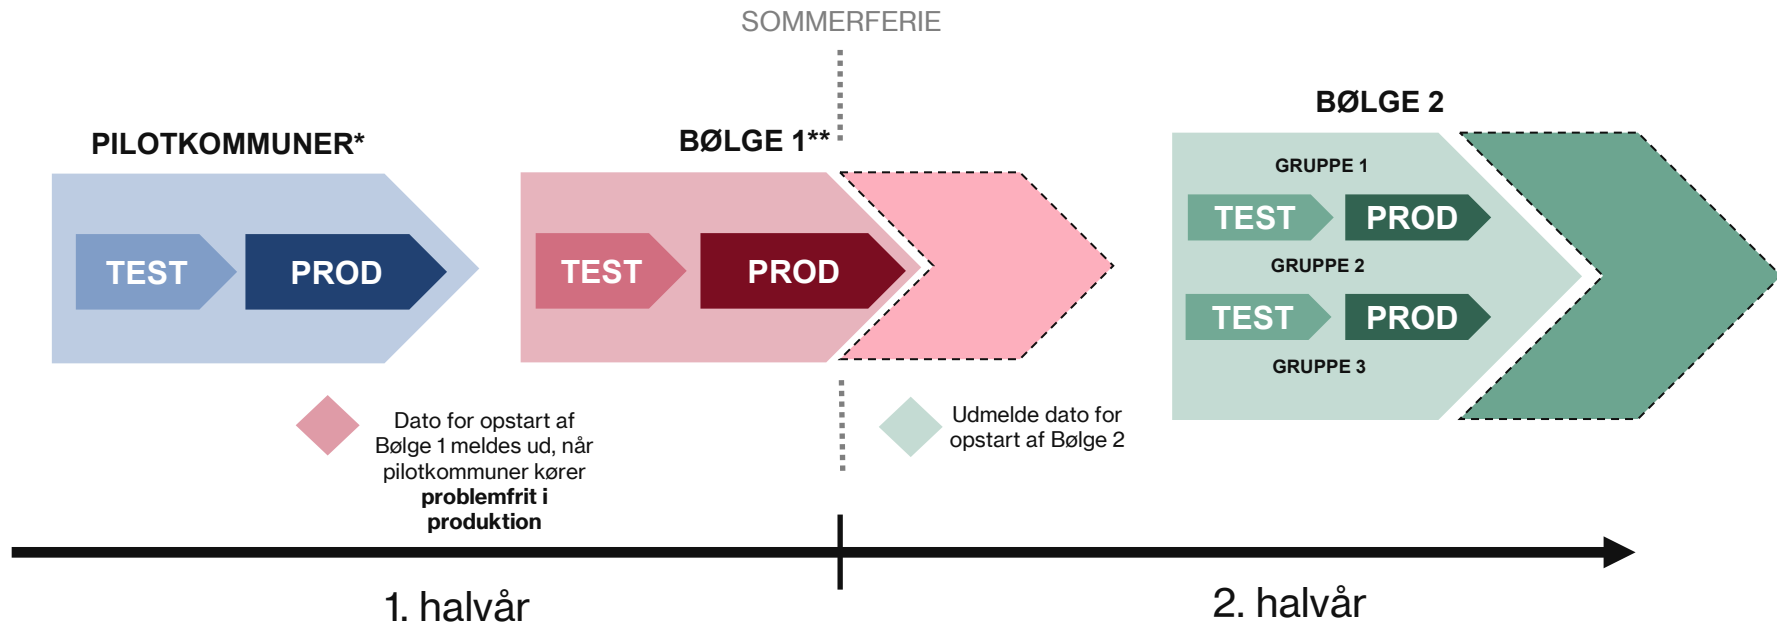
SOMMERFERIE

PILOTKOMMUNER*

TEST

PROD

BØLGE 1**

TEST

PROD

BØLGE 2

GRUPPE 1

TEST

PROD

GRUPPE 2

TEST

PROD

GRUPPE 3

Dato for opstart af Bølge 1 meldes ud, når pilotkommuner kører **problemfrit i produktion**

Udmelde dato for opstart af Bølge 2

1. halvår

2. halvår